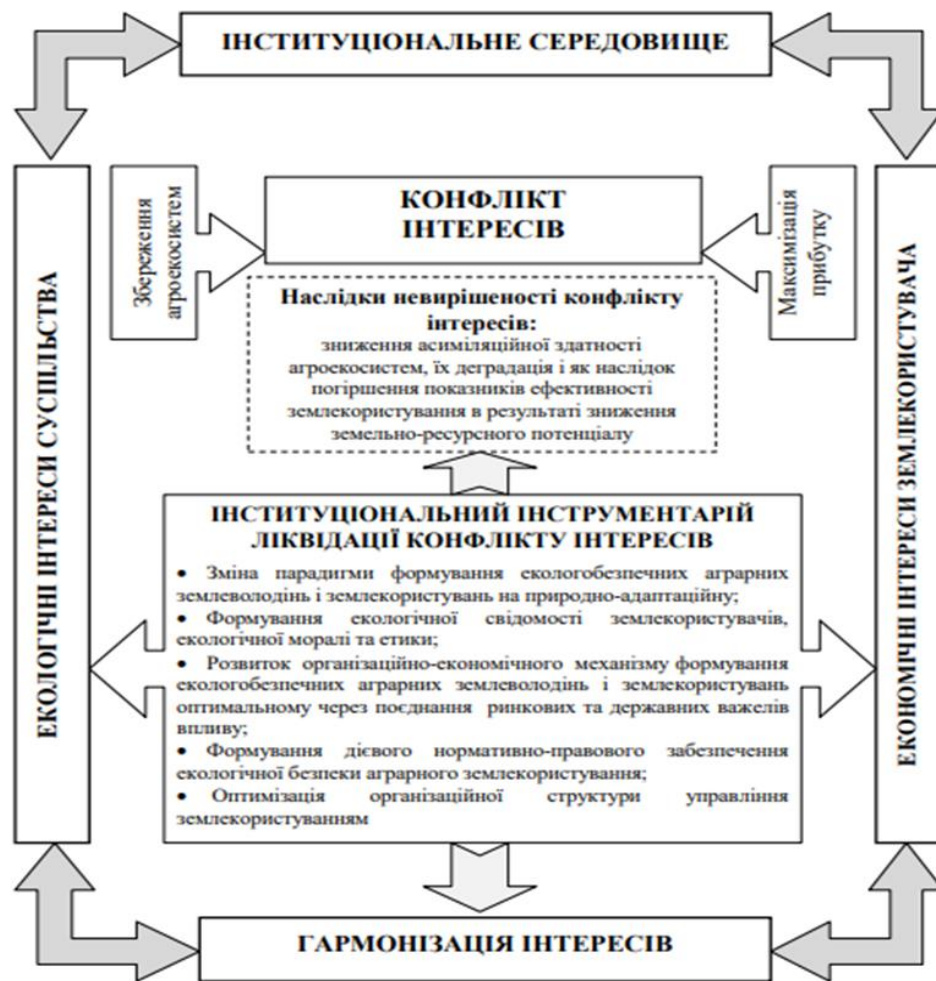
ІНСТИТУЦІОНАЛЬНЕ СЕРЕДОВИЩЕ

ЕКОЛОГІЧНІ ІНТЕРЕСИ СУСПІЛЬСТВА

Збереження агроекосистем

КОНФЛІКТ ІНТЕРЕСІВ

Максимізація прибутку

ЕКОНОМІЧНІ ІНТЕРЕСИ ЗЕМЛЕКОРИСТУВАЧА

Наслідки невирішеності конфлікту інтересів:
зниження асиміляційної здатності агроекосистем, їх деградація і як наслідок погіршення показників ефективності землекористування в результаті зниження земельно-ресурсного потенціалу

ІНСТИТУЦІОНАЛЬНИЙ ІНСТРУМЕНТАРІЙ ЛІКВІДАЦІЇ КОНФЛІКТУ ІНТЕРЕСІВ

• Зміна парадигми формування екологобезпечних аграрних землеволодінь і землекористувань на природно-адаптаційну;
• Формування екологічної свідомості землекористувачів, екологічної моралі та етики;
• Розвиток організаційно-економічного механізму формування екологобезпечних аграрних землеволодінь і землекористувань оптимальному через поєднання ринкових та державних важелів впливу;
• Формування дієвого нормативно-правового забезпечення екологічної безпеки аграрного землекористування;
• Оптимізація організаційної структури управління землекористуванням

ГАРМОНІЗАЦІЯ ІНТЕРЕСІВ